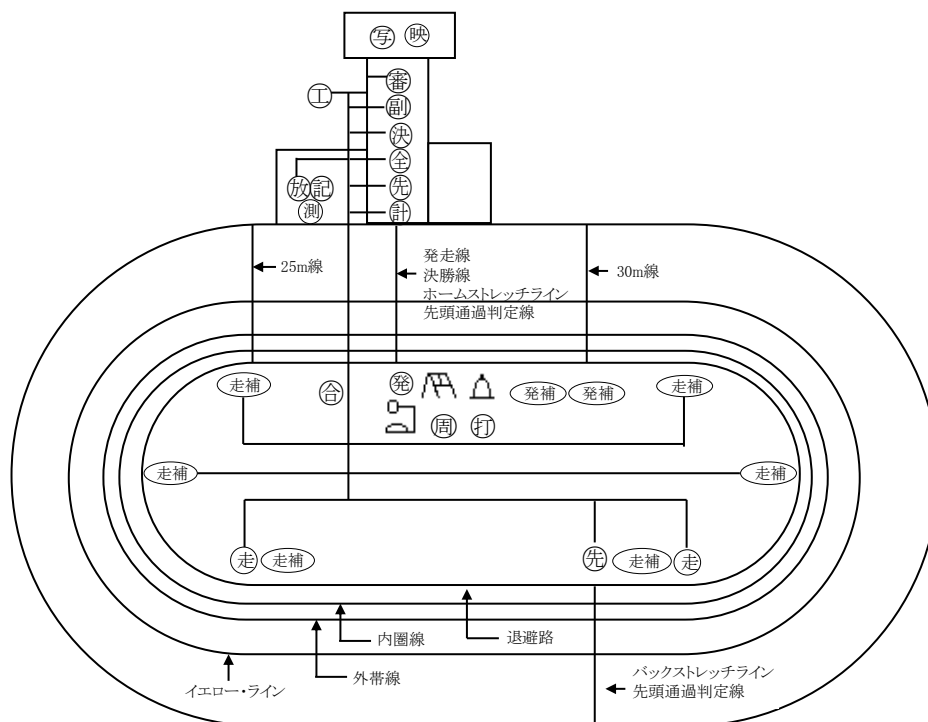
写 映

審
副
工
決
全
放 記
先
測
計

← 25m線

← 発走線
決勝線
ホームストレッチライン
先頭通過判定線

← 30m線

走補
合
発
発補 発補
走補
周 打

走補
走補

走 走補
先 走補 走

内圏線
退避路
外帯線
イエロー・ライン

バックストレッチライン
← 先頭通過判定線